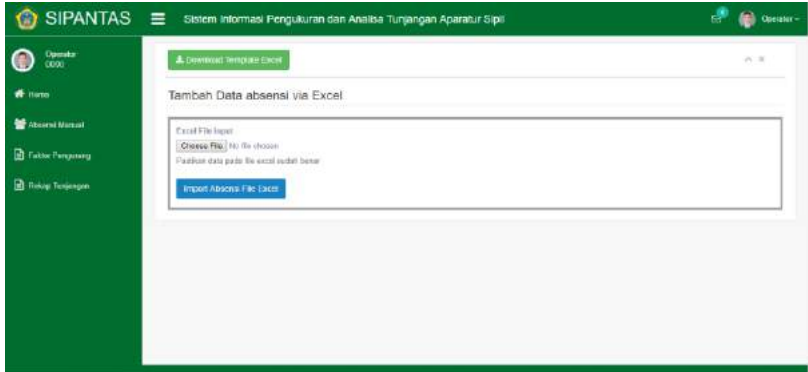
SIPANTAS

Sistem Informasi Pengukuran dan Analisa Tunjangan Aparatur Sipil

Operator

Operator
0000

Home

Absensi Manual

Faktor Pengurang

Rekap Tunjangan

Download Template Excel

Tambah Data absensi via Excel

Excel File Input

Choose File No file chosen

Pastikan data pada file excel sudah benar

Import Absensi File Excel